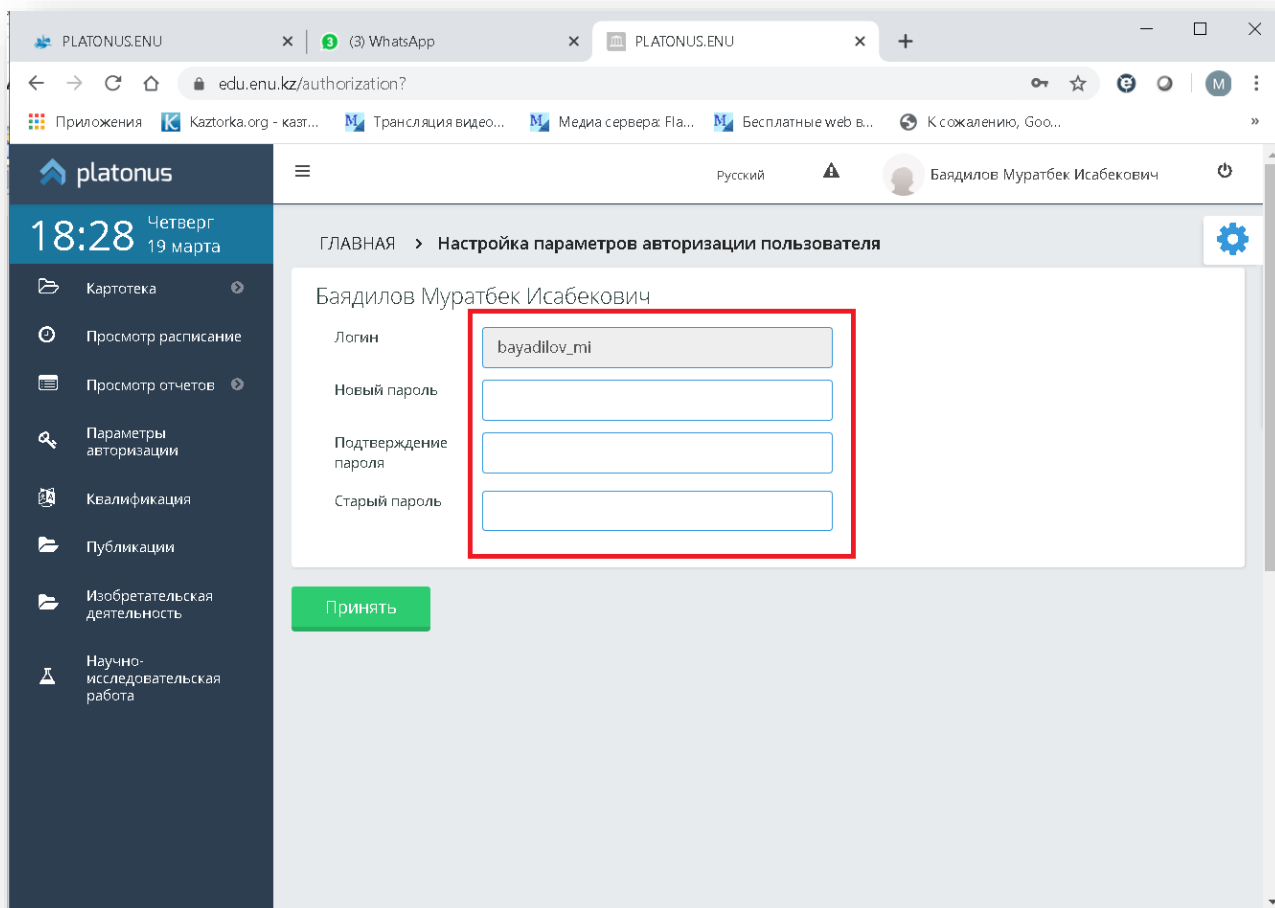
PLATONUS.ENU
(3) WhatsApp
PLATONUS.ENU
edu.enu.kz/authorization?
Приложения Kaztorka.org - казт... Трансляция видео... Медиа сервера: Fla... Бесплатные web в... К сожалению, Goo...

platonus
Русский
Баядилов Муратбек Исабекович

18:28 Четверг 19 марта
Картотека
Просмотр расписание
Просмотр отчетов
Параметры авторизации
Квалификация
Публикации
Изобретательская деятельность
Научно-исследовательская работа

ГЛАВНАЯ > Настройка параметров авторизации пользователя

Баядилов Муратбек Исабекович
Логин bayadilov_mi
Новый пароль
Подтверждение пароля
Старый пароль

Принять